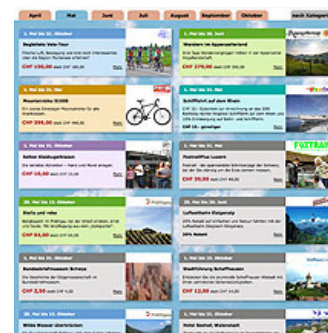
April | Mai | Juni | Juli | August | September | Oktober | nach Kategor

1. Mai bis 31. Oktober
Begleitete Velo-Tour
CHF 150,00 statt CHF 180,00

1. Mai bis 31. Oktober
Wandern im Appenzellerland
CHF 279,00 statt CHF 350,00

1. Mai bis 31. Oktober
Mountainbike SCOTT
CHF 399,00 statt CHF 499,00

1. Mai bis 31. Oktober
Schifffahrt auf dem Rhein
CHF 10.- geschenkt

1. Mai bis 31. Oktober
Seiler Stadtsegelbahnen
CHF 18,00 statt CHF 23,00

1. Mai bis 31. Juli
FoxtrailPlus Luzern
CHF 39,00 statt CHF 49,00

FOXTRAIL

20. Mai bis 31. Oktober
Stella und relax
CHF 84,00 statt CHF 98,00

1. Mai bis 31. Oktober
Luftseilbahn Rietgrat
20% Rabatt

1. Mai bis 31. Oktober
Bundesbriefmuseum Schwyz
CHF 3,50 statt CHF 5,00

1. Mai bis 31. Oktober
Stadtführung Schaffhausen
CHF 12,00 statt CHF 15,00

1. Mai bis 31. Oktober
Wilde Wasser Übertreiben

1. Mai bis 31. Oktober
Hotel Gotthard, Wassen